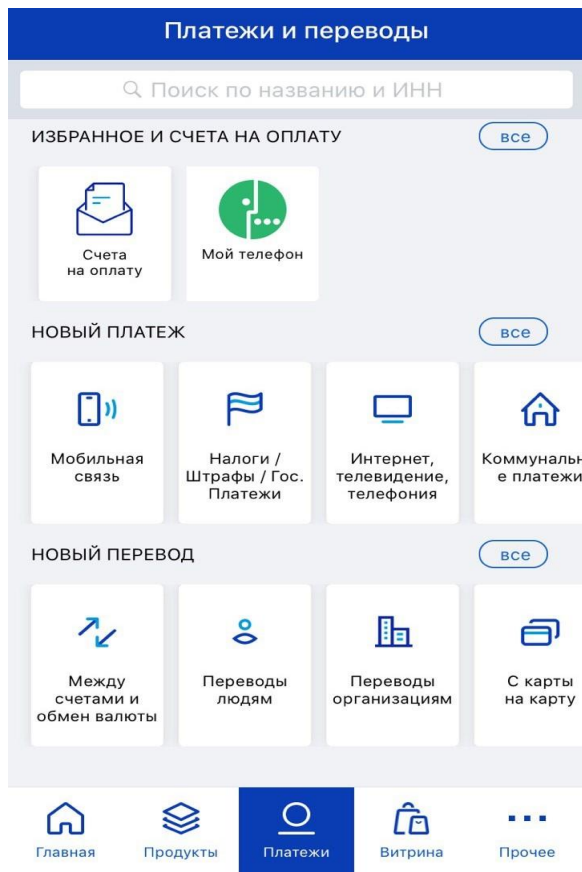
Платежи и переводы

Поиск по названию и ИНН

ИЗБРАННОЕ И СЧЕТА НА ОПЛАТУ
все

Счета на оплату

Мой телефон

НОВЫЙ ПЛАТЕЖ
все

Мобильная связь

Налоги / Штрафы / Гос. Платежи

Интернет, телевидение, телефония

Коммунальные платежи

НОВЫЙ ПЕРЕВОД
все

Между счетами и обмен валюты

Переводы людям

Переводы организациям

С карты на карту

Главная
Продукты
Платежи
Витрина
Прочее